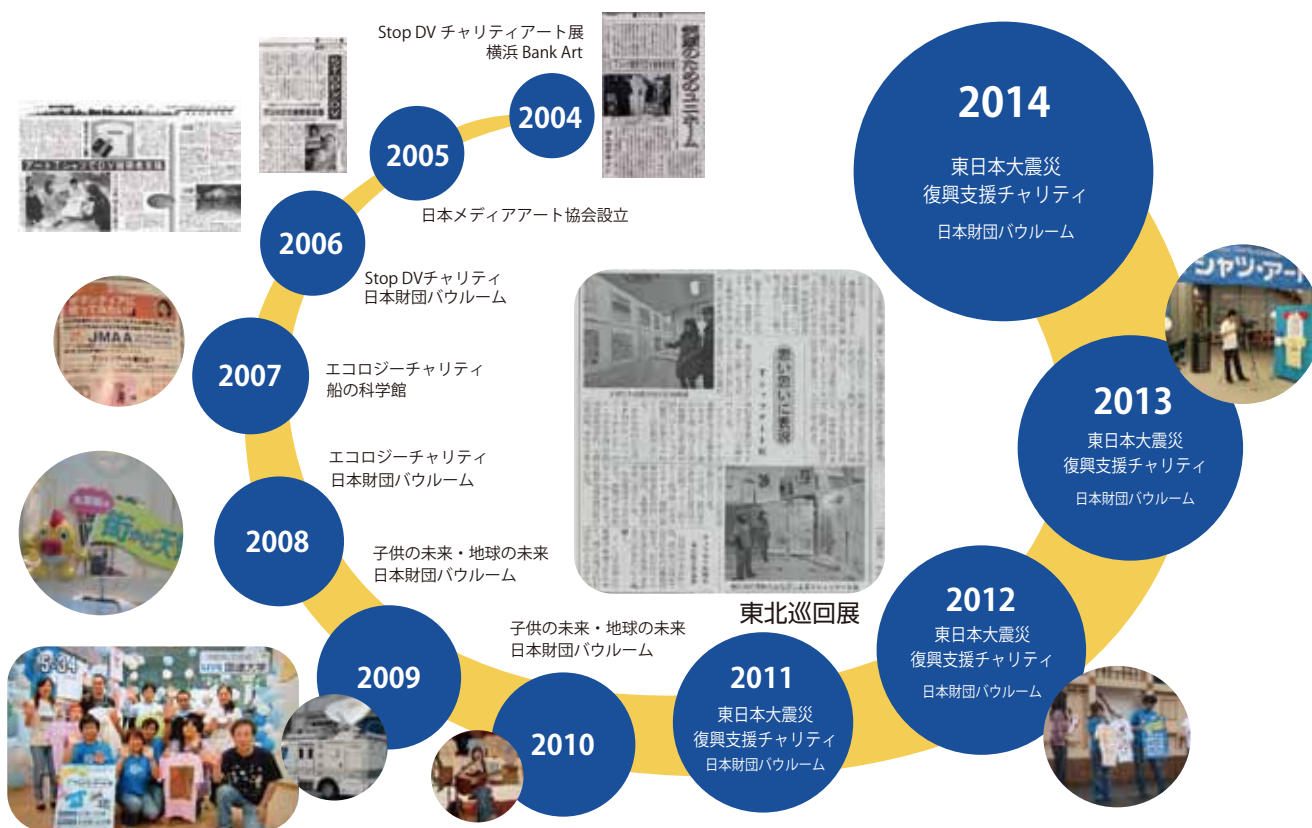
Stop DV チャリティアート展
横浜 Bank Art

2004

2005

日本メディアアート協会設立

2006

Stop DVチャリティ
日本財団バウルーム

2007

エコロジーチャリティ
船の科学館

エコロジーチャリティ
日本財団バウルーム

2008

子供の未来・地球の未来
日本財団バウルーム

2009

子供の未来・地球の未来
日本財団バウルーム

2010

2011
東日本大震災
復興支援チャリティ
日本財団バウルーム

東北巡回展

2012
東日本大震災
復興支援チャリティ
日本財団バウルーム

2013
東日本大震災
復興支援チャリティ
日本財団バウルーム

2014
東日本大震災
復興支援チャリティ
日本財団バウルーム

JMAA